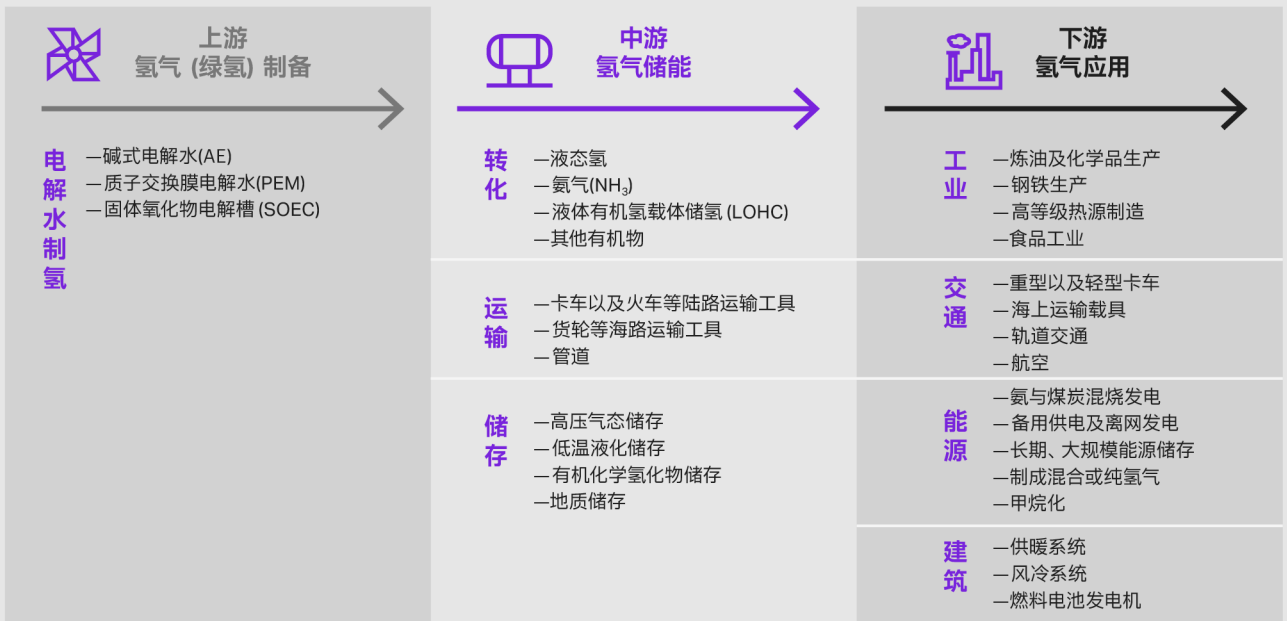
上游
氢气 (绿氢) 制备

电解水制氢
—碱式电解水(AE)
—质子交换膜电解水(PEM)
—固体氧化物电解槽 (SOEC)

中游
氢气储能

转化
—液态氢
—氨气($NH_3$)
—液体有机氢载体储氢 (LOHC)
—其他有机物

运输
—卡车以及火车等陆路运输工具
—货轮等海路运输工具
—管道

储存
—高压气态储存
—低温液化储存
—有机化学氢化物储存
—地质储存

下游
氢气应用

工业
—炼油及化学品生产
—钢铁生产
—高等级热源制造
—食品工业

交通
—重型以及轻型卡车
—海上运输载具
—轨道交通
—航空

能源
—氨与煤炭混烧发电
—备用供电及离网发电
—长期、大规模能源储存
—制成混合或纯氢气
—甲烷化

建筑
—供暖系统
—风冷系统
—燃料电池发电机